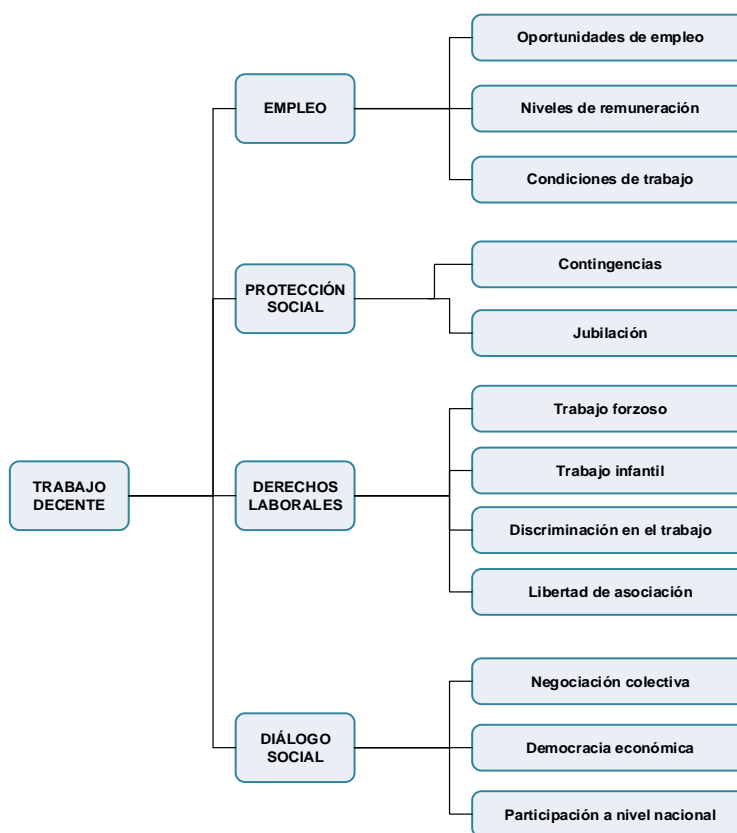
TRABAJO DECENTE

EMPLEO

Oportunidades de empleo

Niveles de remuneración

Condiciones de trabajo

PROTECCIÓN SOCIAL

Contingencias

Jubilación

DERECHOS LABORALES

Trabajo forzoso

Trabajo infantil

Discriminación en el trabajo

Libertad de asociación

DIÁLOGO SOCIAL

Negociación colectiva

Democracia económica

Participación a nivel nacional